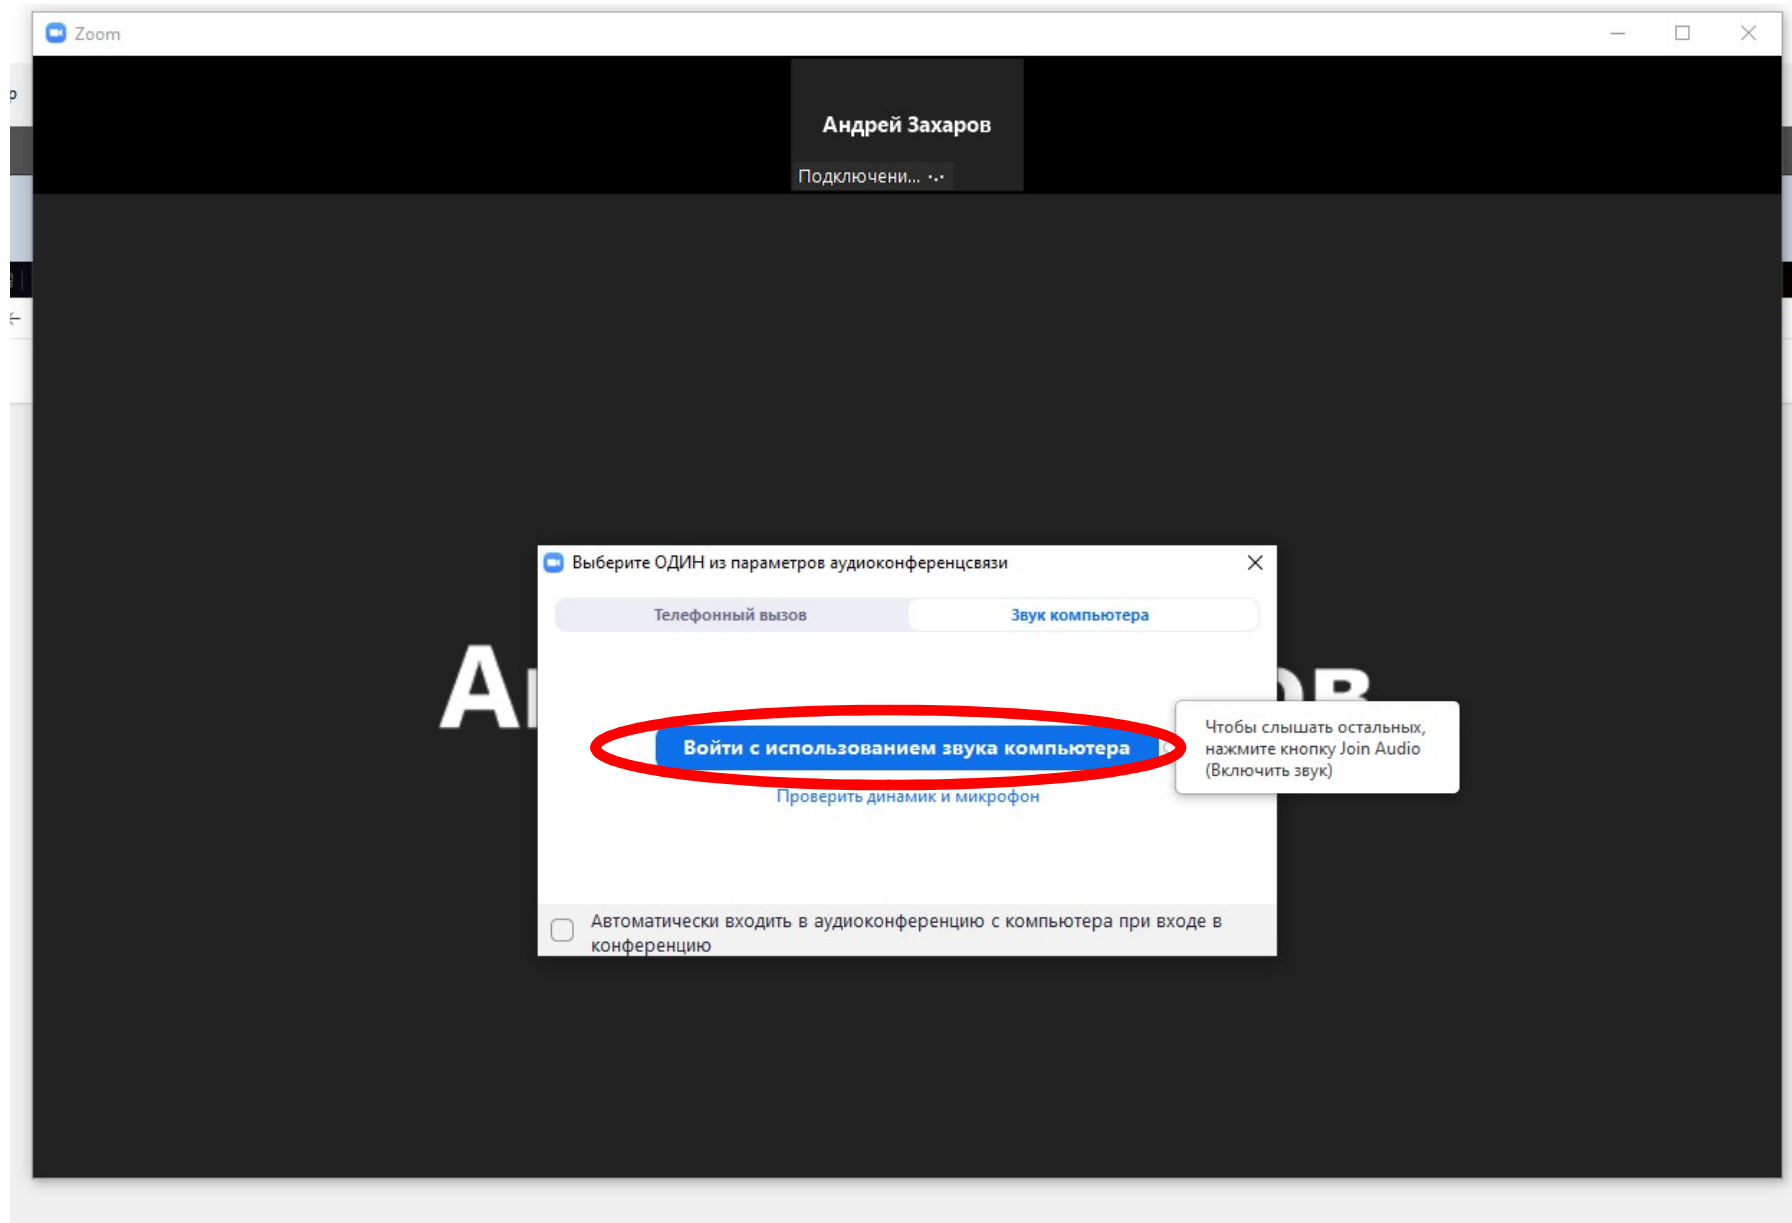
Zoom

Андрей Захаров

Подключени... ·.·

Выберите ОДИН из параметров аудиоконференцсвязи

Телефонный вызов

Звук компьютера

Войти с использованием звука компьютера

Проверить динамик и микрофон

Чтобы слышать остальных, нажмите кнопку Join Audio (Включить звук)

Автоматически входить в аудиоконференцию с компьютера при входе в конференцию